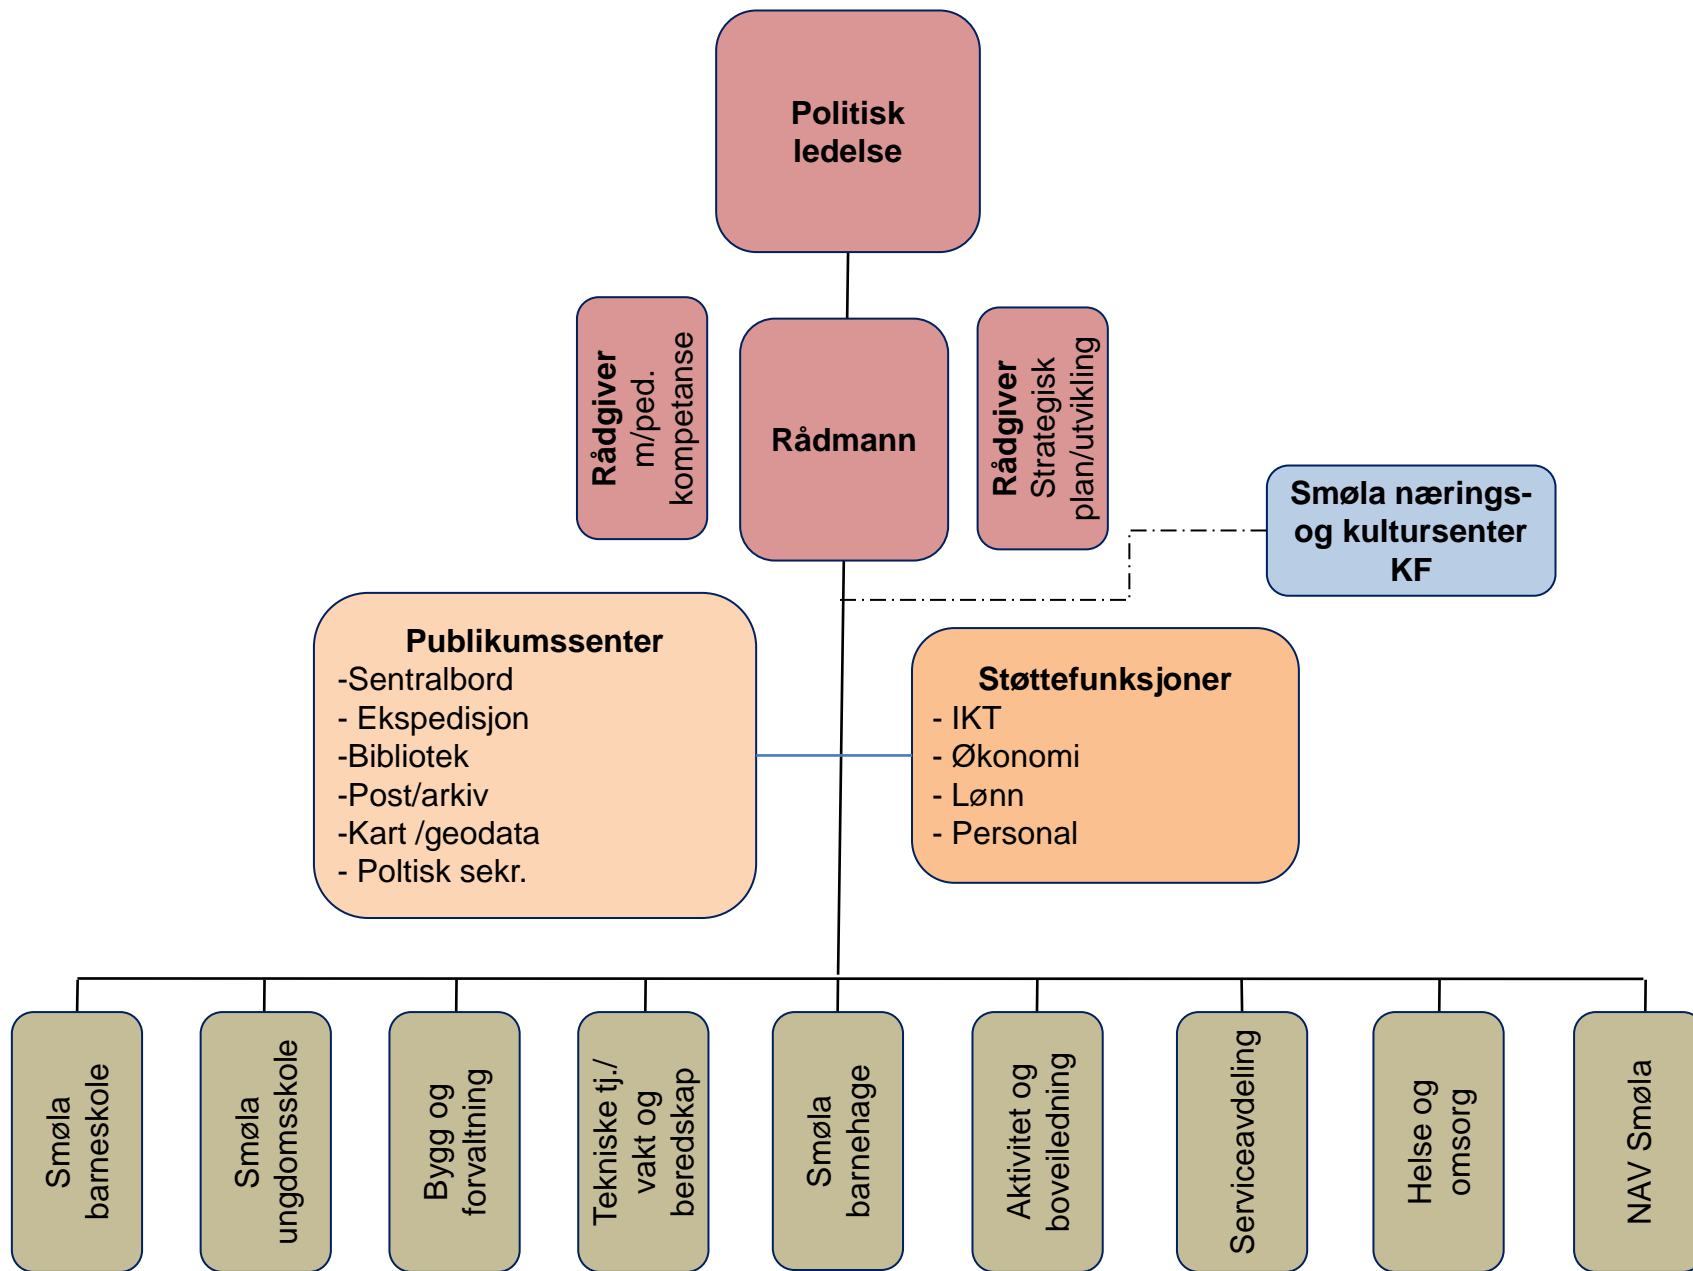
Politisk ledelse

Rådgiver m/ped. kompetanse

Rådmann

Rådgiver Strategisk plan/utvikling

Smøla nærings- og kultursenter KF

Publikumssenter
-Sentralbord
- Ekspedisjon
-Bibliotek
-Post/arkiv
-Kart /geodata
- Poltisk sekr.

Støttefunksjoner
- IKT
- Økonomi
- Lønn
- Personal

Smøla barneskole

Smøla ungdomsskole

Bygg og forvaltning

Tekniske tj./ vakt og beredskap

Smøla barnehage

Aktivitet og boveiledning

Serviceavdeling

Helse og omsorg

NAV Smøla